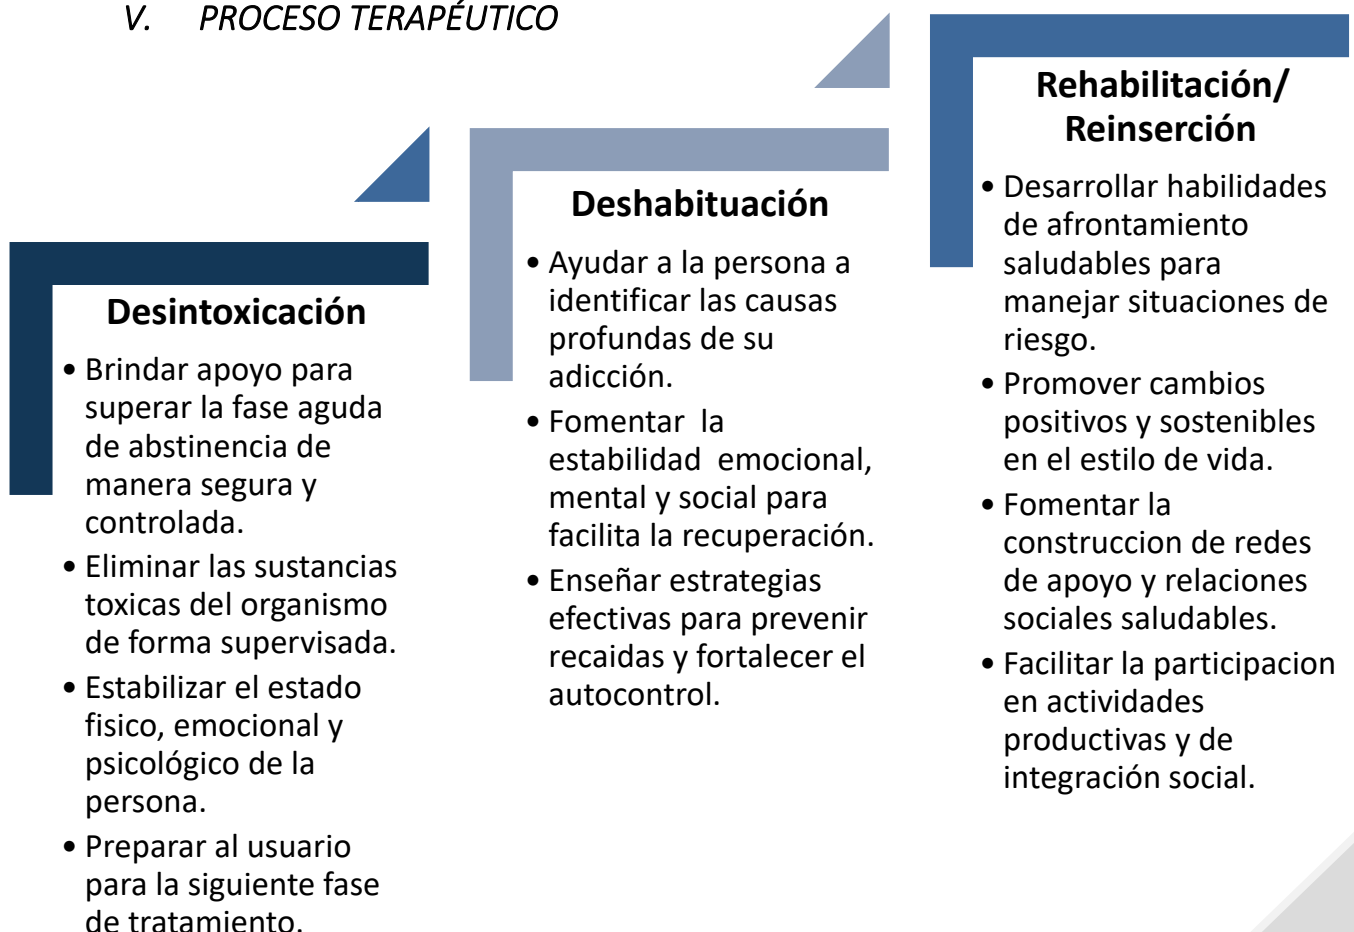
V. PROCESO TERAPÉUTICO

Desintoxicación

• Brindar apoyo para superar la fase aguda de abstinencia de manera segura y controlada.
• Eliminar las sustancias toxicas del organismo de forma supervisada.
• Estabilizar el estado fisico, emocional y psicológico de la persona.
• Preparar al usuario para la siguiente fase de tratamiento.

Deshabituación

• Ayudar a la persona a identificar las causas profundas de su adicción.
• Fomentar la estabilidad emocional, mental y social para facilita la recuperación.
• Enseñar estrategias efectivas para prevenir recaidas y fortalecer el autocontrol.

Rehabilitación/ Reinserción

• Desarrollar habilidades de afrontamiento saludables para manejar situaciones de riesgo.
• Promover cambios positivos y sostenibles en el estilo de vida.
• Fomentar la construccion de redes de apoyo y relaciones sociales saludables.
• Facilitar la participacion en actividades productivas y de integración social.